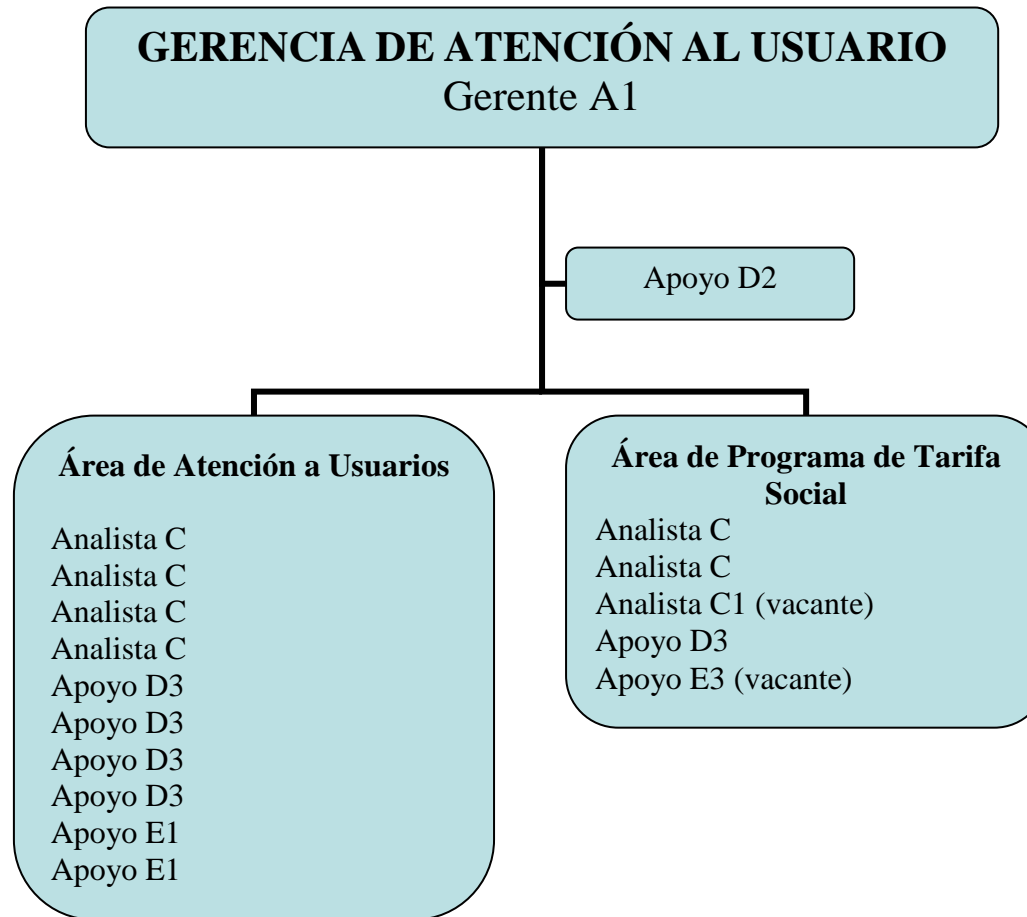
GERENCIA DE ATENCIÓN AL USUARIO
Gerente A1

Apoyo D2

Área de Atención a Usuarios

Analista C
Analista C
Analista C
Analista C
Apoyo D3
Apoyo D3
Apoyo D3
Apoyo D3
Apoyo E1
Apoyo E1

Área de Programa de Tarifa Social

Analista C
Analista C
Analista C1 (vacante)
Apoyo D3
Apoyo E3 (vacante)